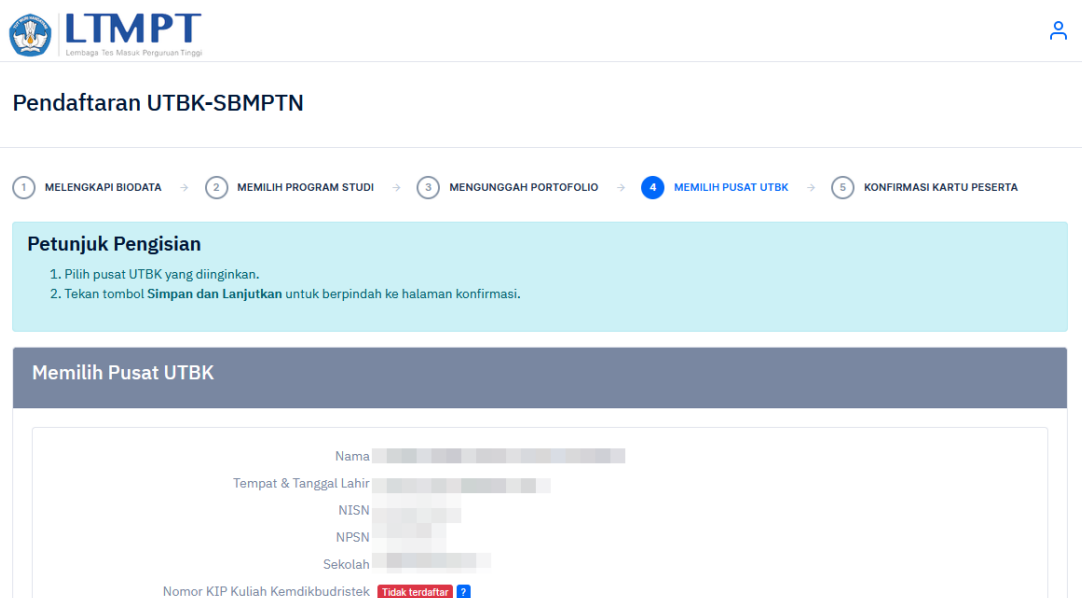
LTMPT
Lembaga Tes Masuk Perguruan Tinggi

Pendaftaran UTBK-SBMPTN

1 MELENGKAPI BIODATA → 2 MEMILIH PROGRAM STUDI → 3 MENGUNGGAH PORTOFOLIO → 4 MEMILIH PUSAT UTBK → 5 KONFIRMASI KARTU PESERTA

Petunjuk Pengisian

1. Pilih pusat UTBK yang diinginkan.
2. Tekan tombol **Simpan dan Lanjutkan** untuk berpindah ke halaman konfirmasi.

Memilih Pusat UTBK

Nama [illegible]
Tempat & Tanggal Lahir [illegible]
NISN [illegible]
NPSN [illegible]
Sekolah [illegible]
Nomor KIP Kuliah Kemdikbudristek Tidak terdaftar ?